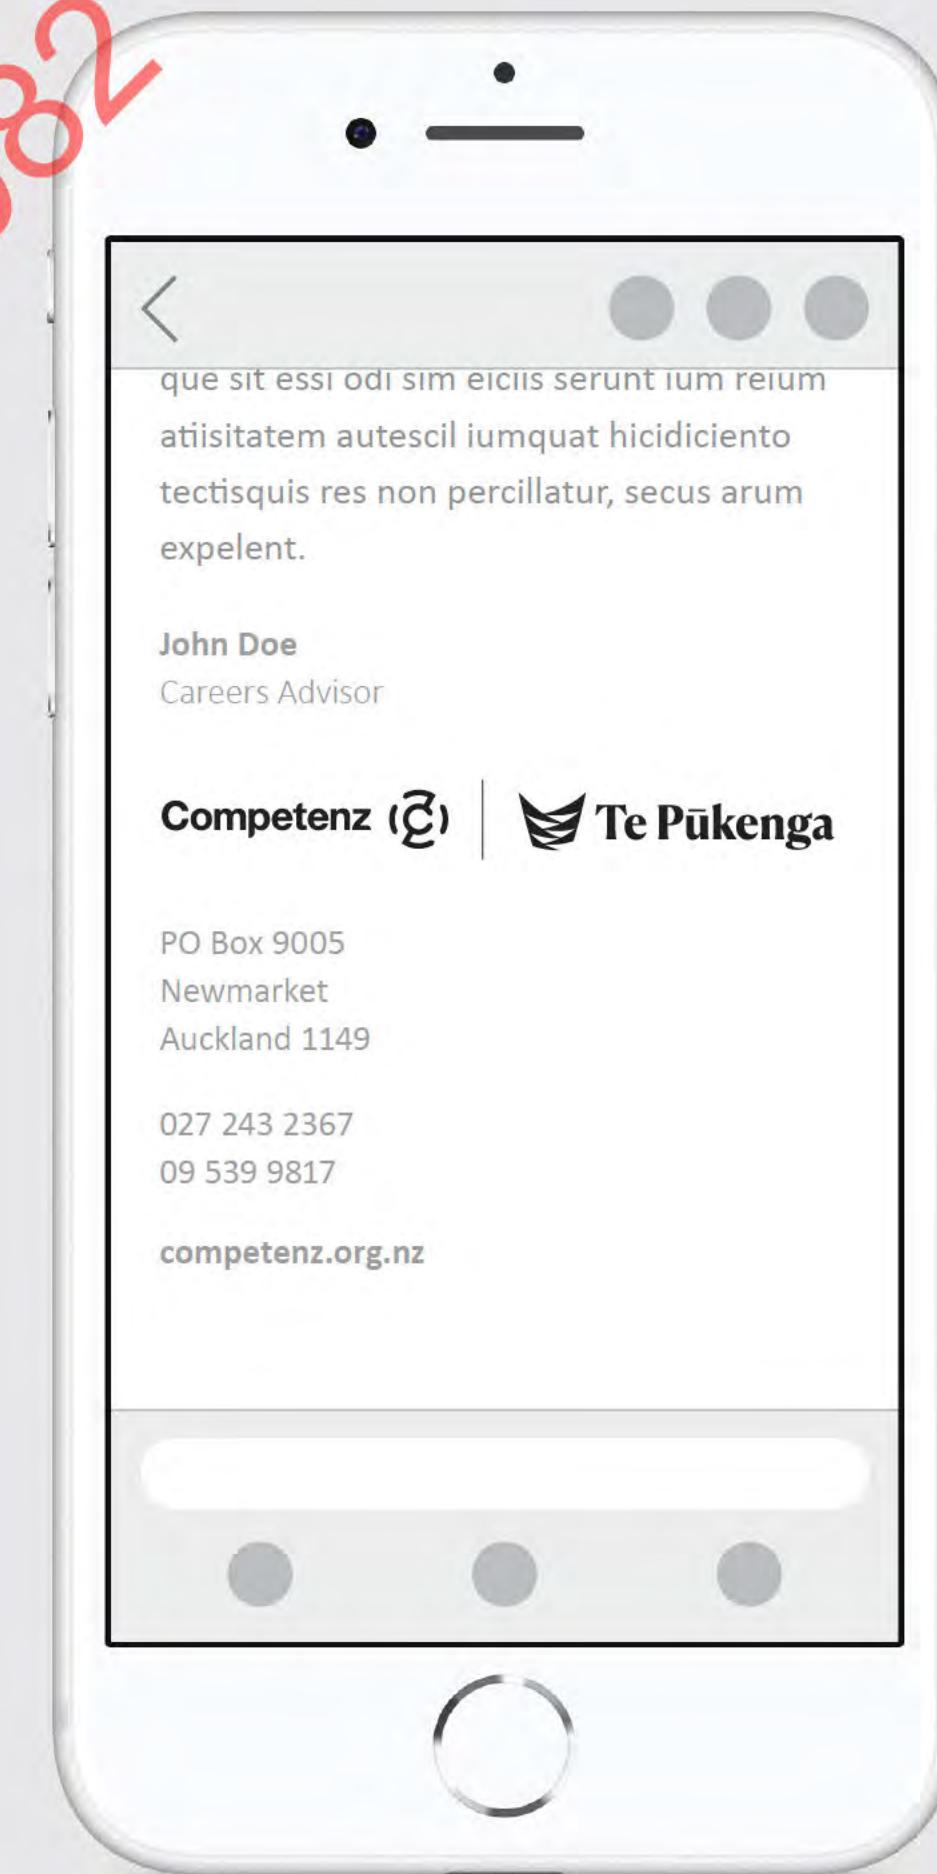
82

que sit essi odi sim eiciis serunt ium reium atiisitatem autescil iumquat hicidiciento tectisquis res non percillatur, secus arum expelent.

John Doe
Careers Advisor

Competenz | Te Pūkenga

PO Box 9005
Newmarket
Auckland 1149

027 243 2367
09 539 9817

competenz.org.nz